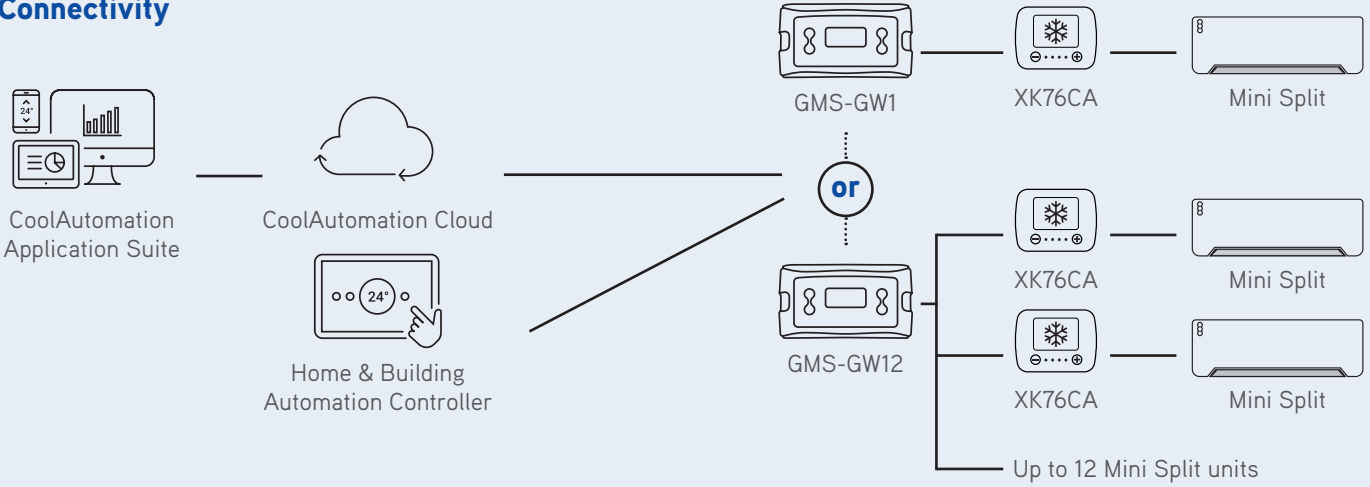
Connectivity

24°

CoolAutomation Application Suite

CoolAutomation Cloud

24°

Home & Building Automation Controller

GMS-GW1

or

GMS-GW12

XK76CA

Mini Split

XK76CA

Mini Split

XK76CA

Mini Split

Up to 12 Mini Split units